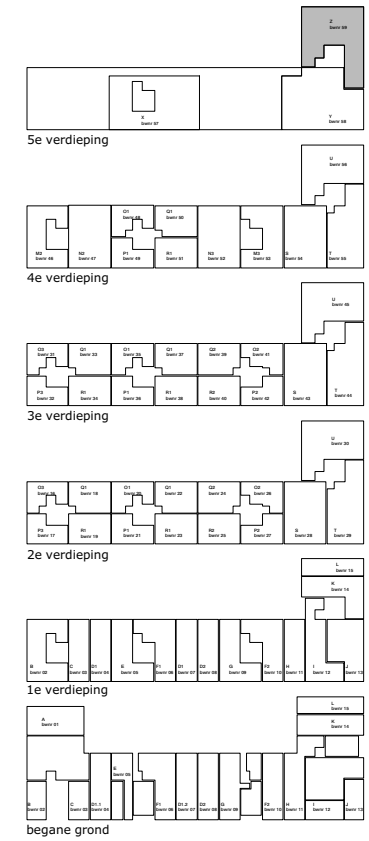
Z
Swnr 59

X
Swnr 57

Y
Swnr 58

5e verdieping

U
Swnr 56

O1
Swnr 48

Q1
Swnr 50

M2
Swnr 46

N2
Swnr 47

P1
Swnr 49

R1
Swnr 51

N3
Swnr 52

M3
Swnr 53

S
Swnr 54

T
Swnr 55

4e verdieping

U
Swnr 45

O3
Swnr 32

Q1
Swnr 23

O1
Swnr 35

Q1
Swnr 37

Q2
Swnr 39

O2
Swnr 41

P3
Swnr 33

R0
Swnr 34

P1
Swnr 36

R1
Swnr 38

R2
Swnr 40

P2
Swnr 42

S
Swnr 43

T
Swnr 44

3e verdieping

U
Swnr 30

O3
Swnr 16

Q1
Swnr 18

O1
Swnr 20

Q1
Swnr 22

Q2
Swnr 24

O2
Swnr 26

P2
Swnr 17

R1
Swnr 19

P1
Swnr 21

R1
Swnr 23

R2
Swnr 25

P2
Swnr 27

S
Swnr 28

T
Swnr 29

2e verdieping

L
Swnr 15

K
Swnr 14

B
Swnr 02

C
Swnr 03

D1
Swnr 04

E
Swnr 05

F1
Swnr 06

D1
Swnr 07

D2
Swnr 08

G
Swnr 09

F2
Swnr 10

H
Swnr 11

I
Swnr 12

J
Swnr 13

1e verdieping

A
Swnr 01

L
Swnr 15

K
Swnr 14

E
Swnr 05

B
Swnr 02

C
Swnr 03

D1.1
Swnr 04

F1
Swnr 06

D1.2
Swnr 07

D2
Swnr 08

G
Swnr 09

F2
Swnr 10

H
Swnr 11

I
Swnr 12

J
Swnr 13

begane grond